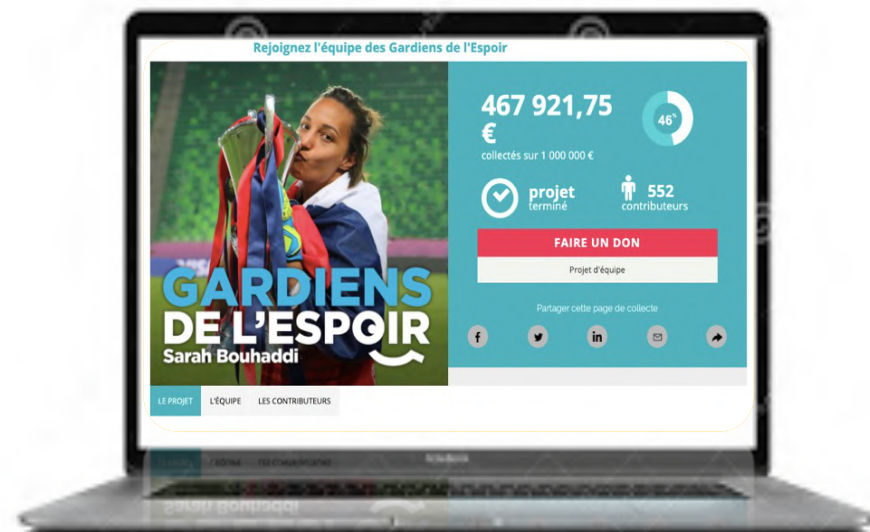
Rejoignez l'équipe des Gardiens de l'Espoir

GARDIENS DE L'ESPOIR
Sarah Bouhaddi

467 921,75 €
collectés sur 1 000 000 €

46%

projet
terminé

552
contributeurs

FAIRE UN DON

Projet d'équipe

Partager cette page de collecte

LE PROJET
L'ÉQUIPE
LES CONTRIBUTEURS